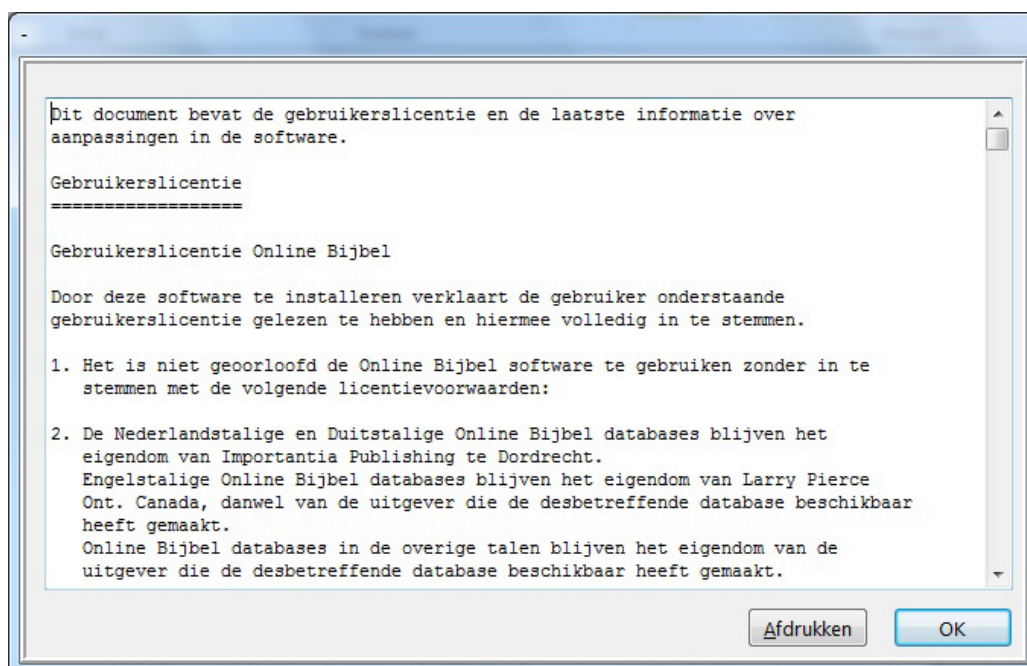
-

Dit document bevat de gebruikerslicentie en de laatste informatie over aanpassingen in de software.

Gebruikerslicentie
==================

Gebruikerslicentie Online Bijbel

Door deze software te installeren verklaart de gebruiker onderstaande gebruikerslicentie gelezen te hebben en hiermee volledig in te stemmen.

1. Het is niet geoorloofd de Online Bijbel software te gebruiken zonder in te stemmen met de volgende licentievoorwaarden:

2. De Nederlandstalige en Duitstalige Online Bijbel databases blijven het eigendom van Importantia Publishing te Dordrecht.
Engelstalige Online Bijbel databases blijven het eigendom van Larry Pierce Ont. Canada, danwel van de uitgever die de desbetreffende database beschikbaar heeft gemaakt.
Online Bijbel databases in de overige talen blijven het eigendom van de uitgever die de desbetreffende database beschikbaar heeft gemaakt.

Afdrukken

OK